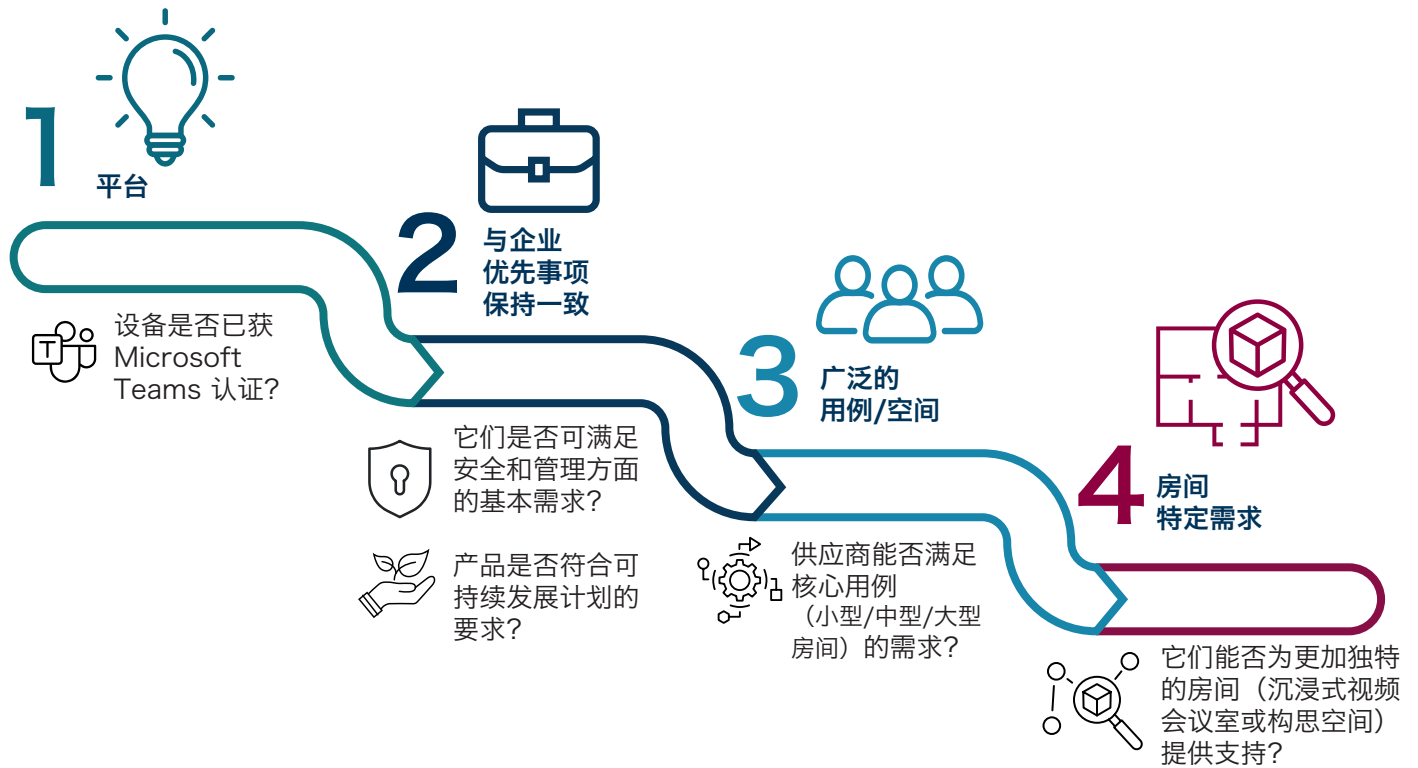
1
平台

设备是否已获 Microsoft Teams 认证?

2
与企业优先事项保持一致

它们是否可满足安全和管理方面的基本需求?

产品是否符合可持续发展计划的要求?

3
广泛的用例/空间

供应商能否满足核心用例（小型/中型/大型房间）的需求?

4
房间特定需求

它们能否为更加独特的房间（沉浸式视频会议室或构思空间）提供支持?